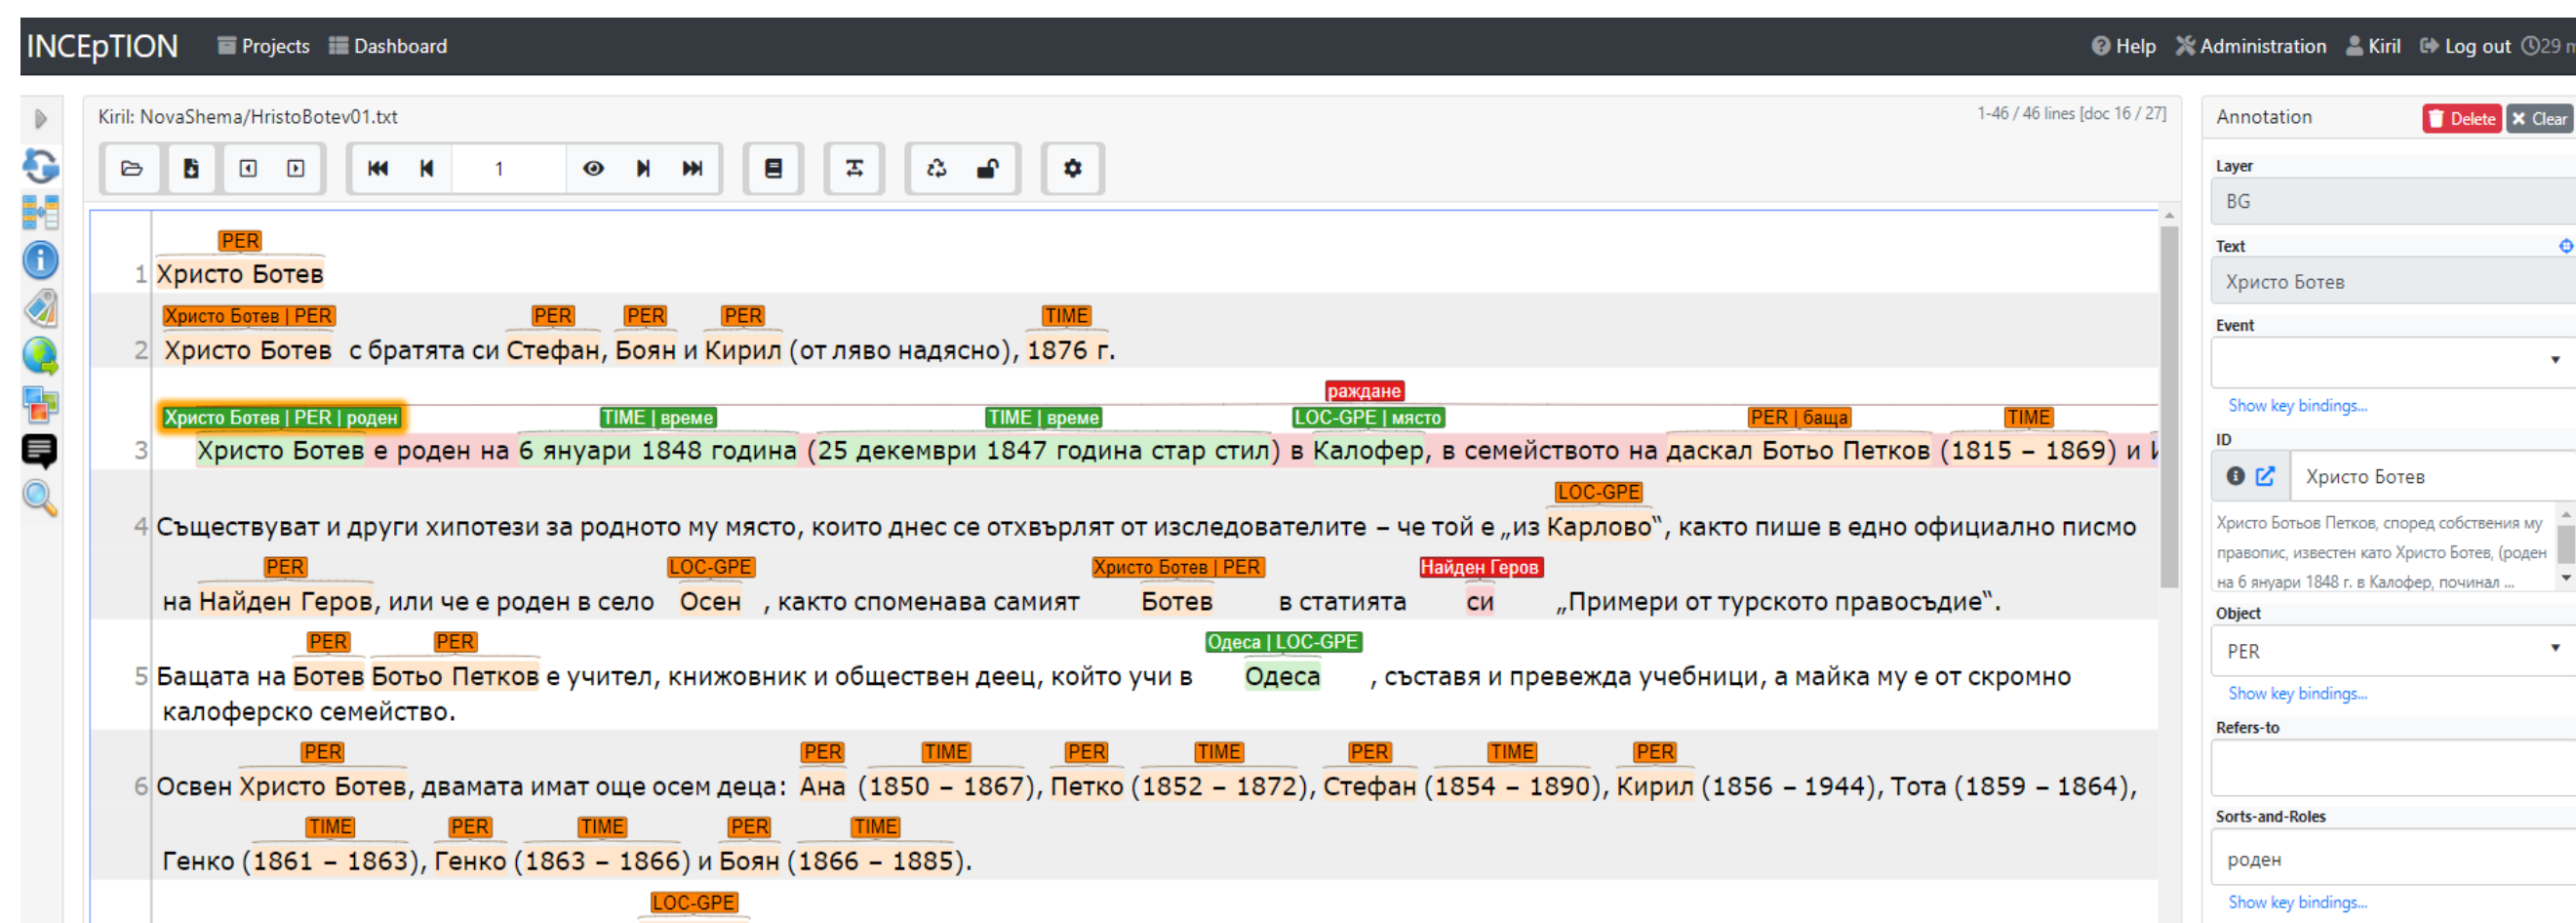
INCEpTION Projects Dashboard

Help Administration Kiril Log out 29 m

Kiril: NovaShema/HristoBotev01.txt

1-46 / 46 lines [doc 16 / 27]

1

PER
1 Христо Ботев

Христо Ботев | PER PER PER PER TIME
2 Христо Ботев с братята си Стефан, Боян и Кирил (от ляво надясно), 1876 г.

раждане
Христо Ботев | PER | роден TIME | време TIME | време LOC-GPE | място PER | баща TIME
3 Христо Ботев е роден на 6 януари 1848 година (25 декември 1847 година стар стил) в Калофер, в семейството на даскал Ботьо Петков (1815 – 1869) и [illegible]

LOC-GPE
4 Съществуват и други хипотези за родното му място, които днес се отхвърлят от изследователите – че той е „из Карлово“, както пише в едно официално писмо

PER LOC-GPE Христо Ботев | PER Найден Геров
на Найден Геров, или че е роден в село Осен , както споменава самият Ботев в статията си „Примери от турското правосъдие“.

PER PER Одеса | LOC-GPE
5 Бащата на Ботев Ботьо Петков е учител, книжовник и обществен деец, който учи в Одеса , съставя и превежда учебници, а майка му е от скромно калоферско семейство.

PER PER TIME PER TIME PER TIME PER
6 Освен Христо Ботев, двамата имат още осем деца: Ана (1850 – 1867), Петко (1852 – 1872), Стефан (1854 – 1890), Кирил (1856 – 1944), Тота (1859 – 1864),

TIME PER TIME PER TIME
Генко (1861 – 1863), Генко (1863 – 1866) и Боян (1866 – 1885).

LOC-GPE

Annotation Delete Clear

Layer
BG

Text
Христо Ботев

Event

Show key bindings...

ID
Христо Ботев

Христо Ботьов Петков, според собствения му правопис, известен като Христо Ботев, (роден на 6 януари 1848 г. в Калофер, починал ...

Object
PER

Show key bindings...

Refers-to

Sorts-and-Roles
роден

Show key bindings...